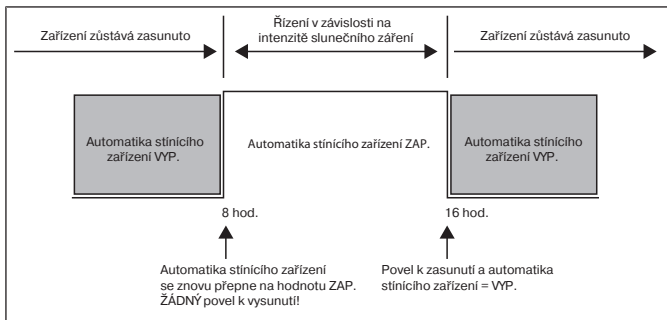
Zařízení zůstává zasunuto

Řízení v závislosti na intenzitě slunečního záření

Zařízení zůstává zasunuto

Automatika stínícího zařízení VYP.

Automatika stínícího zařízení ZAP.

Automatika stínícího zařízení VYP.

8 hod.

16 hod.

Automatika stínícího zařízení se znovu přepne na hodnotu ZAP. ŽÁDNÝ povel k vysunutí!

Povel k zasunutí a automatika stínícího zařízení = VYP.